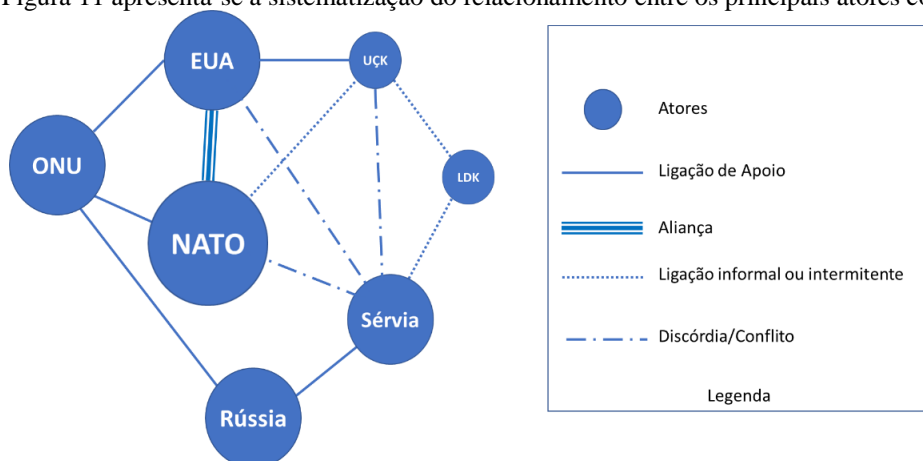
Figura 11 apresenta-se a sistematização do relacionamento entre os principais atores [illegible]

EUA
UÇK
ONU
LDK
NATO
Sérvia
Rússia

Atores
Ligação de Apoio
Aliança
Ligação informal ou intermitente
Discórdia/Conflito
Legenda